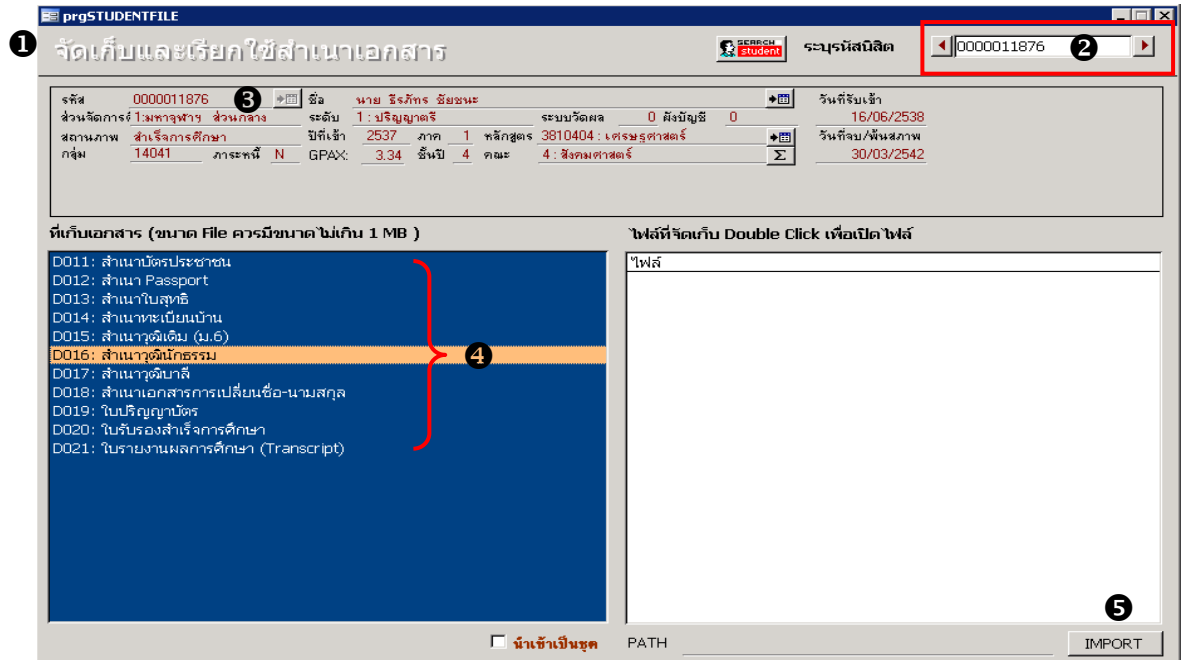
prgSTUDENTFILE

❶ จัดเก็บและเรียกใช้สำเนาเอกสาร

SEARCH student

ระบุรหัสนิสิต

0000011876 ❷

รหัส 0000011876 ❸

ชื่อ นาย ธีรภัทร ชัยชนะ

วันที่รับเข้า 16/06/2538

ส่วนจัดการร์ 1:มหาจุฬาฯ ส่วนกลาง

ระดับ 1 : ปริญญาตรี

ระบบวัดผล 0

ผังบัญชี 0

สถานภาพ สำเร็จการศึกษา

ปีที่เข้า 2537

ภาค 1

หลักสูตร 3810404 : เศรษฐศาสตร์

วันที่จบ/พ้นสภาพ 30/03/2542

กลุ่ม 14041

ภาระหนี้ N

GPAX: 3.34

ชั้นปี 4

คณะ 4 : สังคมศาสตร์

Σ

ที่เก็บเอกสาร (ขนาด File ควรมีขนาดไม่เกิน 1 MB )

D011: สำเนาบัตรประชาชน
D012: สำเนา Passport
D013: สำเนาใบสุทธิ
D014: สำเนาทะเบียนบ้าน
D015: สำเนาวุฒิเดิม (ม.6)
D016: สำเนาวุฒินักธรรม
D017: สำเนาวุฒิบาลี
D018: สำเนาเอกสารการเปลี่ยนชื่อ-นามสกุล
D019: ใบปริญญาบัตร
D020: ใบรับรองสำเร็จการศึกษา
D021: ใบรายงานผลการศึกษา (Transcript)

❹

ไฟล์ที่จัดเก็บ Double Click เพื่อเปิดไฟล์

ไฟล์

❺

นำเข้าเป็นชุด

PATH

IMPORT